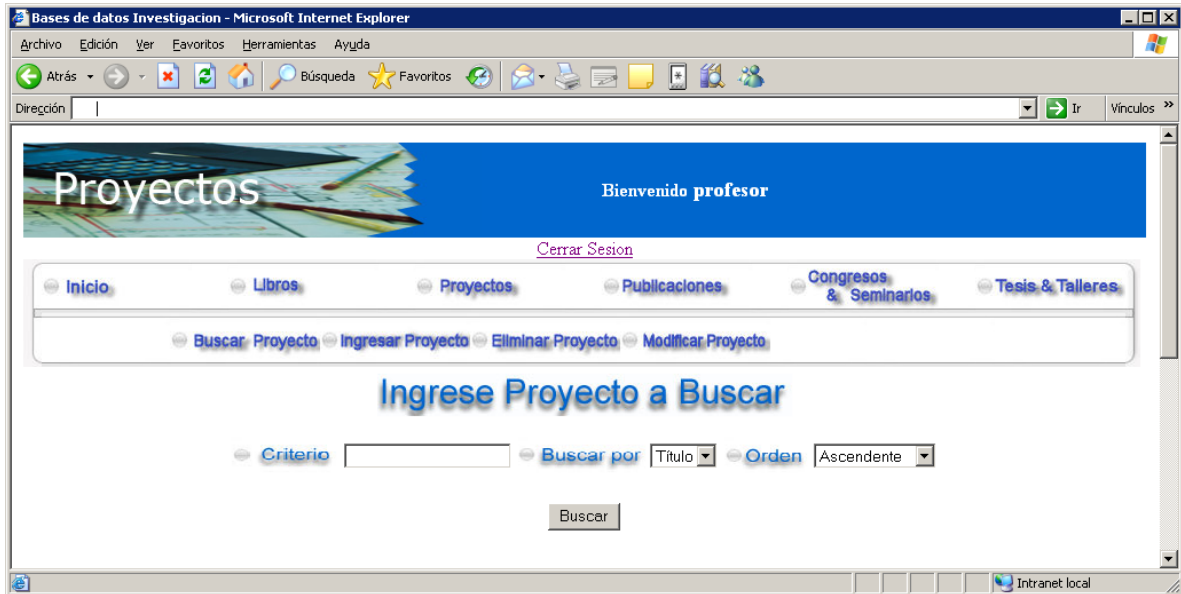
Bases de datos Investigacion - Microsoft Internet Explorer

Archivo Edición Ver Favoritos Herramientas Ayuda

Atrás Búsqueda Favoritos

Dirección Ir Vínculos »

Proyectos

Bienvenido profesor

Cerrar Sesion

Inicio Libros Proyectos Publicaciones Congresos & Seminarios Tesis & Talleres

Buscar Proyecto Ingresar Proyecto Eliminar Proyecto Modificar Proyecto

Ingrese Proyecto a Buscar

Criterio Buscar por Título Orden Ascendente

Buscar

Intranet local